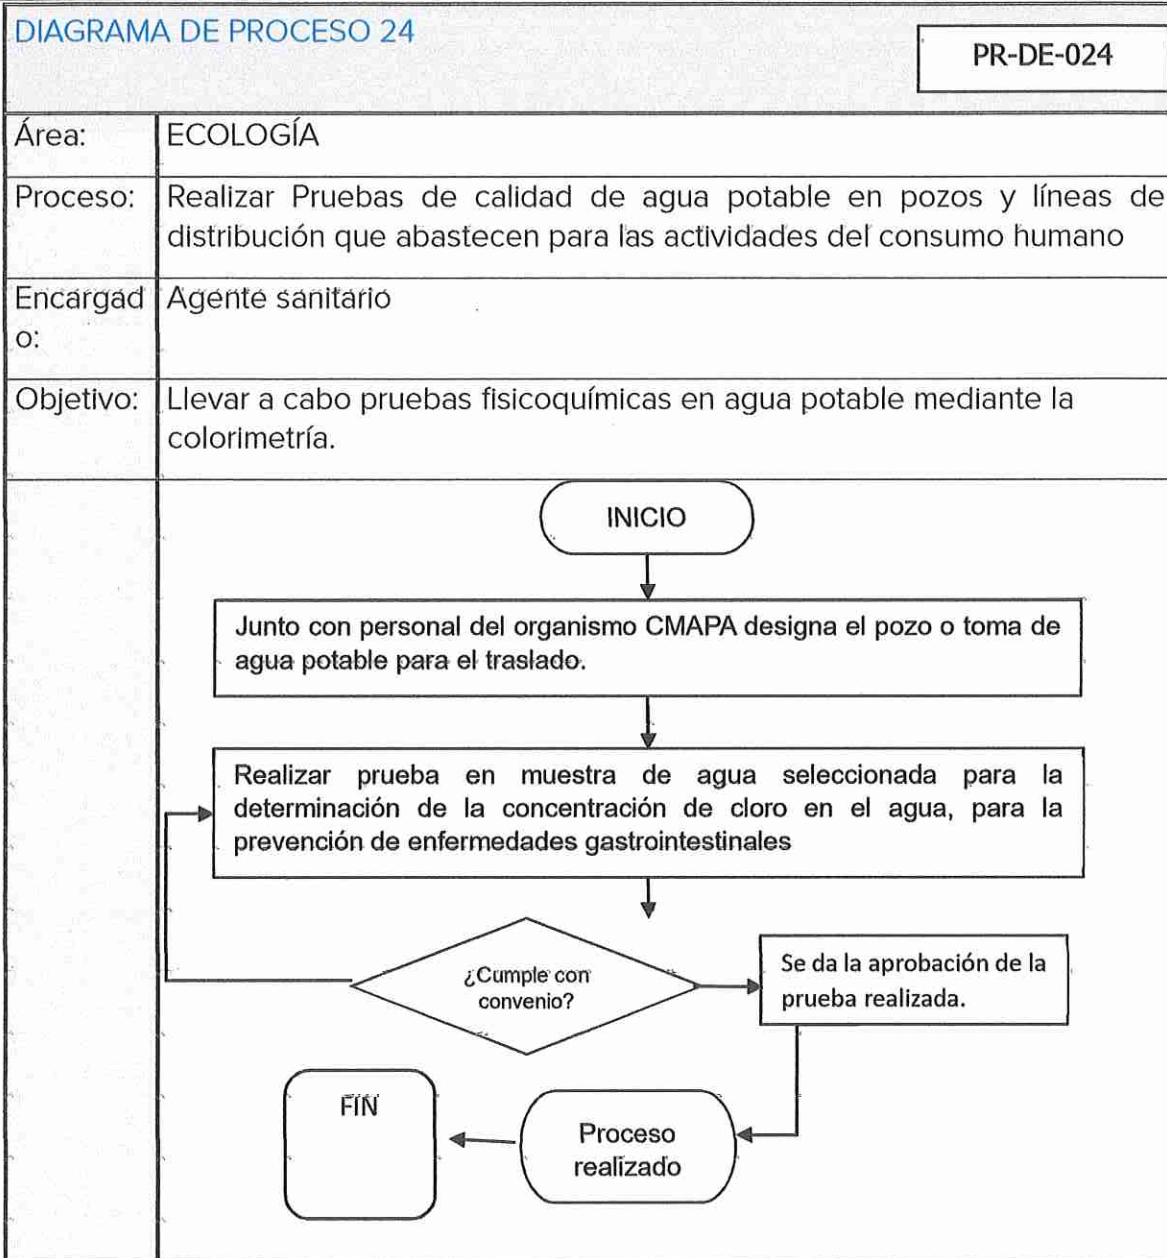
DIAGRAMA DE PROCESO 24

PR-DE-024

| Área: | ECOLOGÍA |
|---|---|
| Proceso: | Realizar Pruebas de calidad de agua potable en pozos y líneas de distribución que abastecen para las actividades del consumo humano |
| Encargado: | Agente sanitario |
| Objetivo: | Llevar a cabo pruebas fisicoquímicas en agua potable mediante la colorimetría. |

INICIO

Junto con personal del organismo CMAPA designa el pozo o toma de agua potable para el traslado.

Realizar prueba en muestra de agua seleccionada para la determinación de la concentración de cloro en el agua, para la prevención de enfermedades gastrointestinales

¿Cumple con convenio?

Se da la aprobación de la prueba realizada.

Proceso realizado

FIN